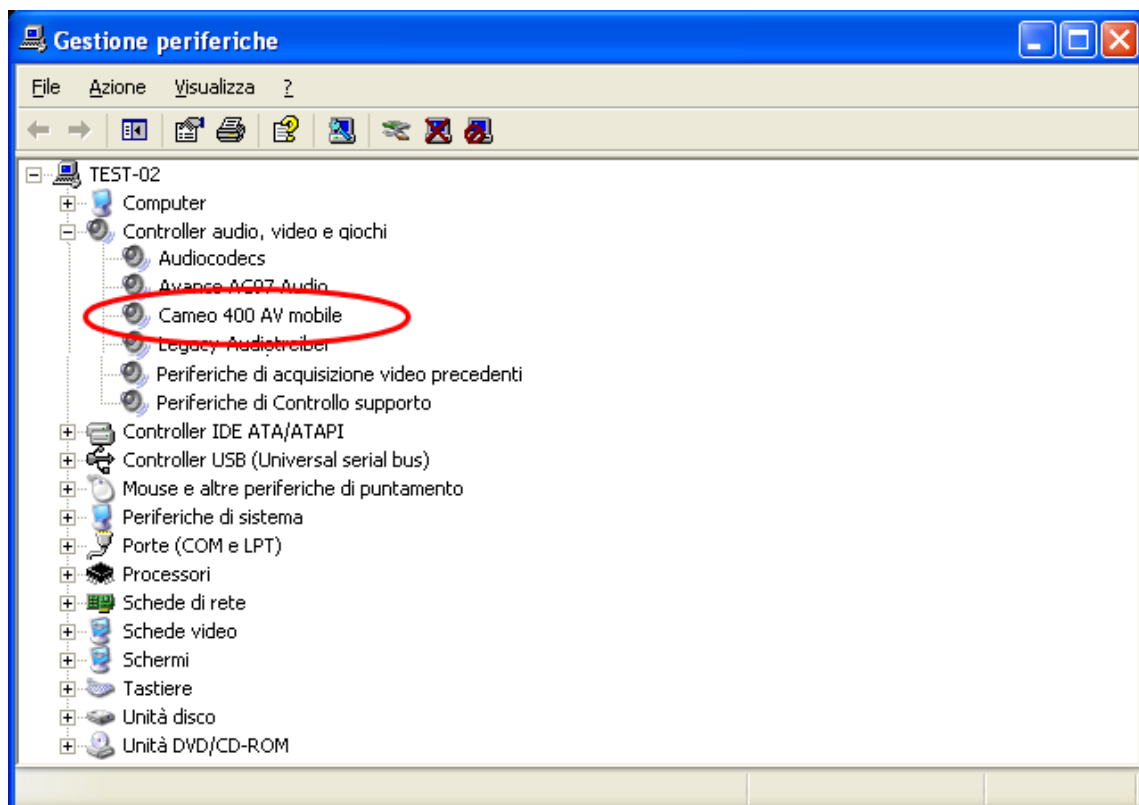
Gestione periferiche

File Azione Visualizza ?

TEST-02
Computer
Controller audio, video e giochi
Audiocodecs
Avance AC97 Audio
Cameo 400 AV mobile
Legacy Audiotreiber
Periferiche di acquisizione video precedenti
Periferiche di Controllo supporto
Controller IDE ATA/ATAPI
Controller USB (Universal serial bus)
Mouse e altre periferiche di puntamento
Periferiche di sistema
Porte (COM e LPT)
Processori
Schede di rete
Schede video
Schermi
Tastiere
Unità disco
Unità DVD/CD-ROM